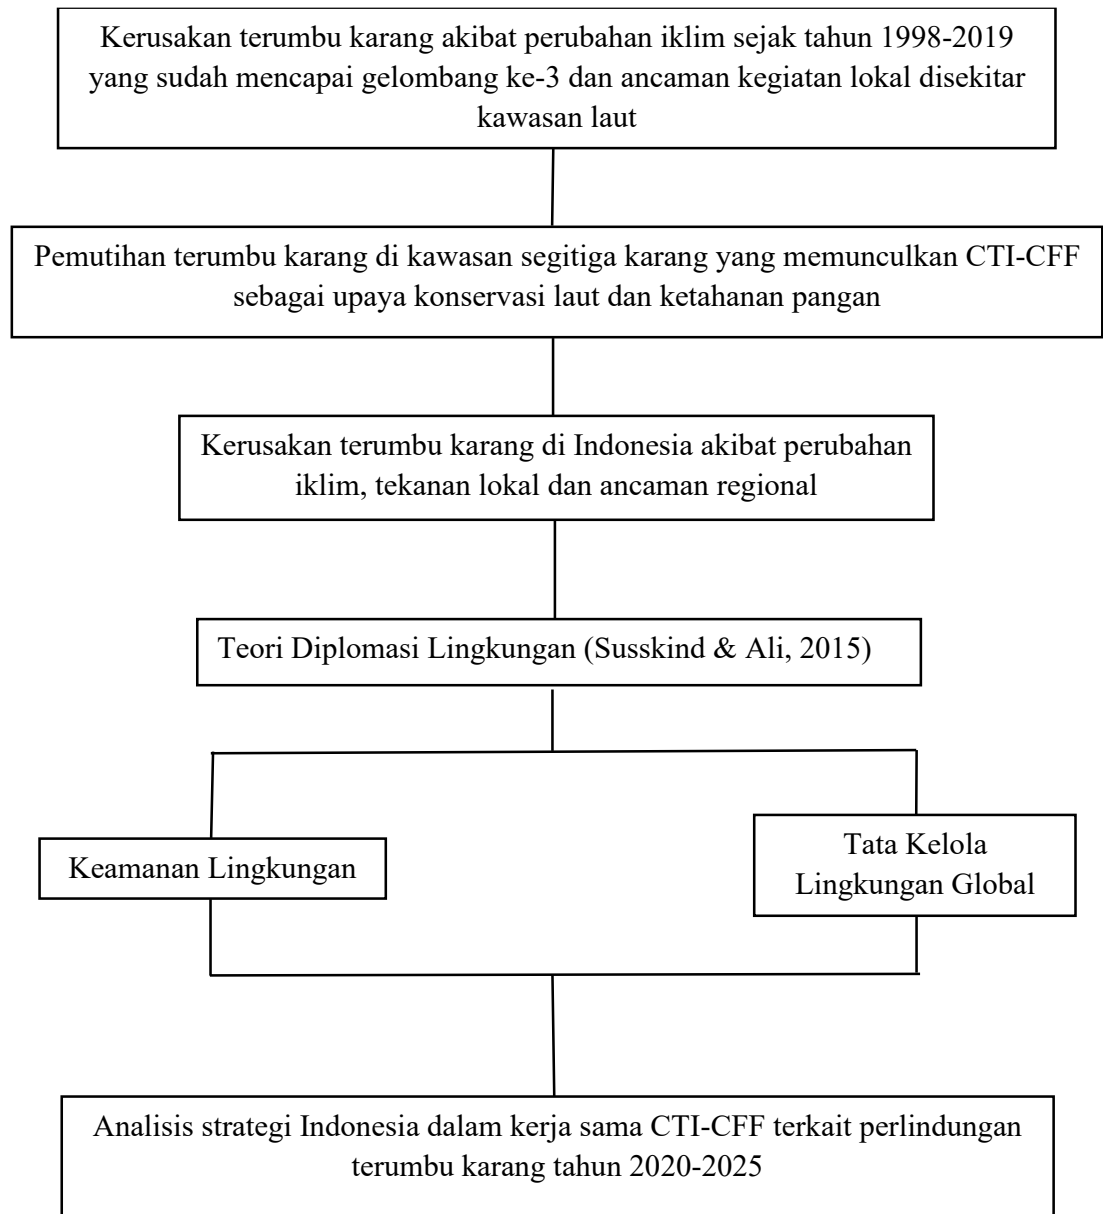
Kerusakan terumbu karang akibat perubahan iklim sejak tahun 1998-2019 yang sudah mencapai gelombang ke-3 dan ancaman kegiatan lokal disekitar kawasan laut

Pemutihan terumbu karang di kawasan segitiga karang yang memunculkan CTI-CFF sebagai upaya konservasi laut dan ketahanan pangan

Kerusakan terumbu karang di Indonesia akibat perubahan iklim, tekanan lokal dan ancaman regional

Teori Diplomasi Lingkungan (Susskind & Ali, 2015)

Keamanan Lingkungan

Tata Kelola Lingkungan Global

Analisis strategi Indonesia dalam kerja sama CTI-CFF terkait perlindungan terumbu karang tahun 2020-2025